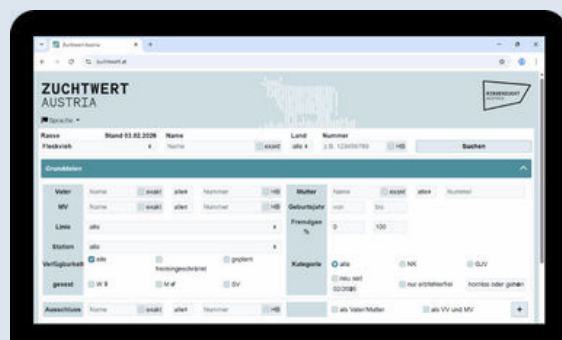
Zuchtwert Austria
zuchtwert.at

ZUCHTWERT
AUSTRIA

RINDERZUCHT AUSTRIA

Sprache

Rasse | Stand 03.02.2026 | Name | Land | Nummer
Fleckvieh | Name | exakt | alle | z.B. 123456789 | HB | Suchen

Grunddaten

Vater | Name | exakt | alle | Nummer | HB | Mutter | Name | exakt | alle | Nummer
MV | Name | exakt | alle | Nummer | HB | Geburtsjahr | von | bis
Linie | alle | Fremdgen % | 0 | 100
Station | alle
Verfügbarkeit | alle | freiningesichränkt | geplant | Kategorie | alle | NK | GJV
gesext | W ♀ | M ♂ | SV | neu seit 02/2026 | nur erbfehlerfrei | hornlos oder gehörnt

Ausschluss | Name | exakt | alle | Nummer | HB | als Vater/Mutter | als VV und MV | +